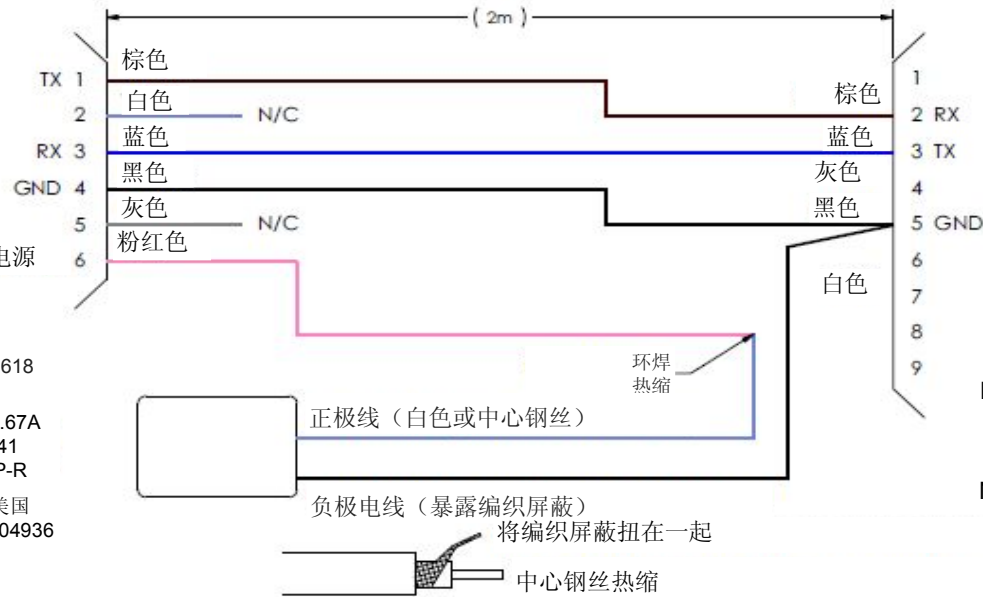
( 2m )

TX 1
2
RX 3
GND 4
5
电源 6

棕色
白色
N/C
蓝色
黑色
灰色
N/C
粉红色

618

.67A
41
P-R

美国
04936

1
棕色
2 RX
蓝色
3 TX
灰色
4
黑色
5 GND
6
白色
7
8
9

环焊
热缩

正极线（白色或中心钢丝）

负极电线（暴露编织屏蔽）

将编织屏蔽扭在一起

中心钢丝热缩